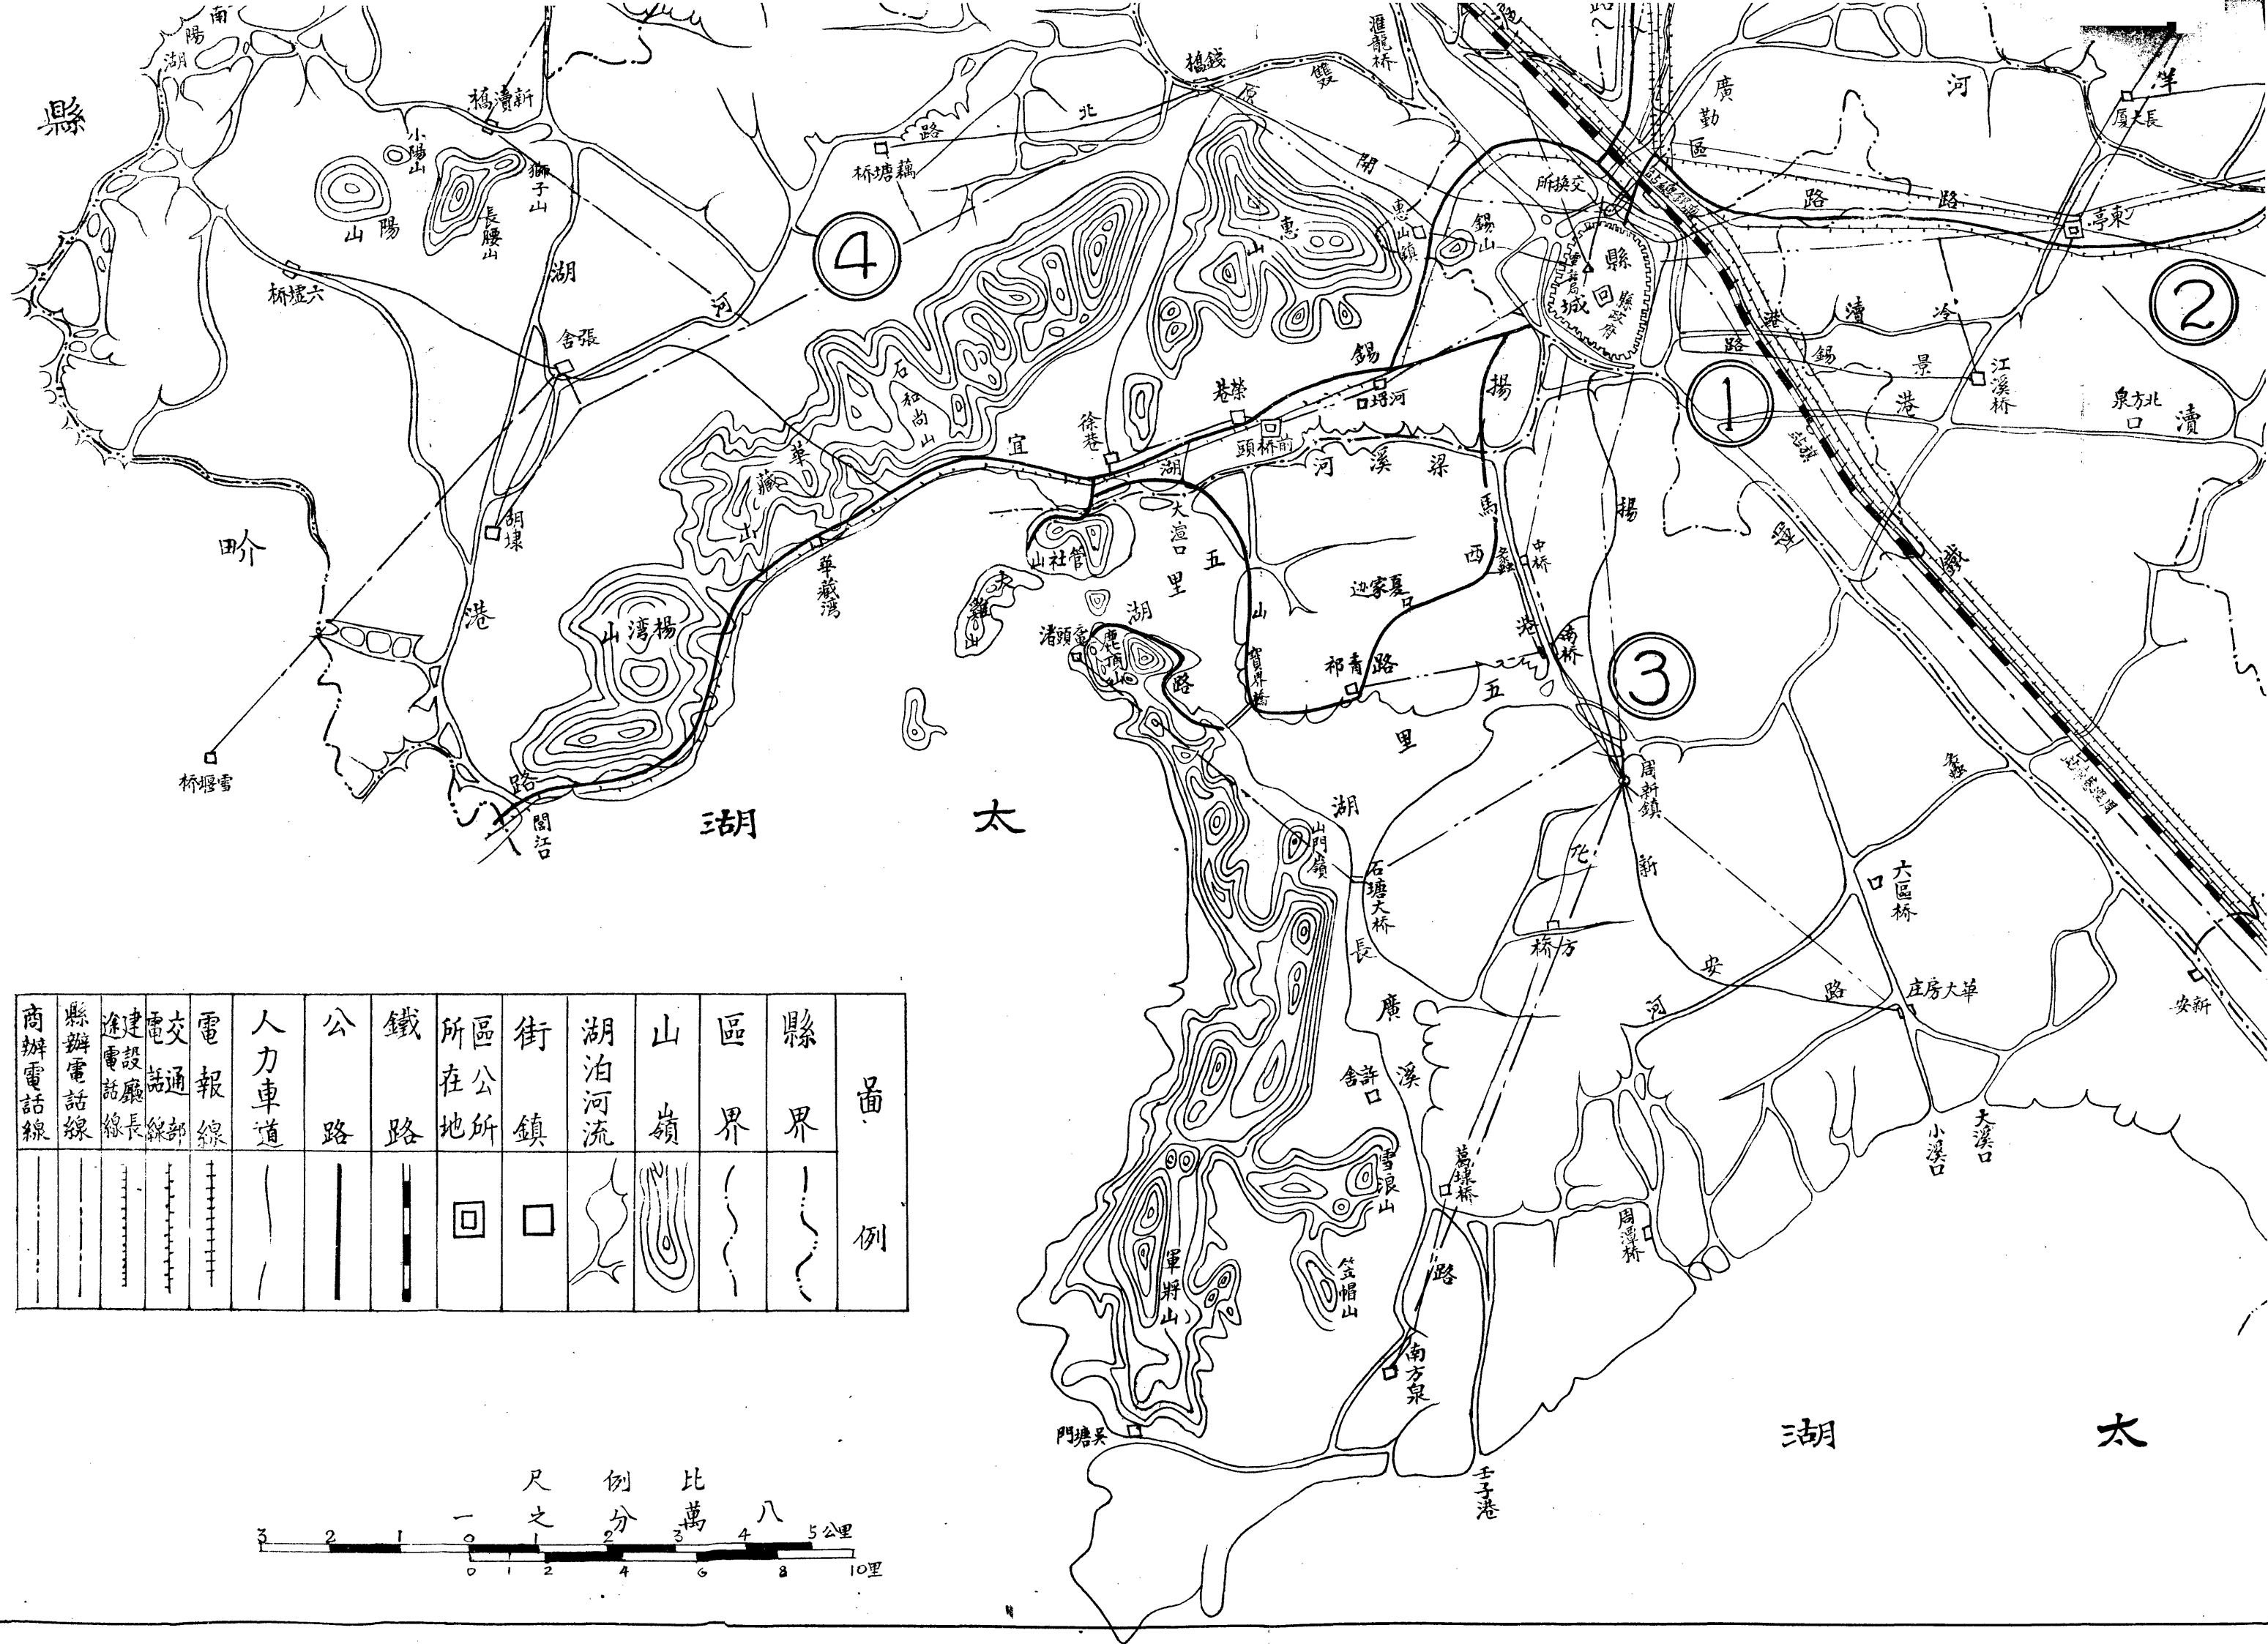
南陽湖

縣

新瀆橋

小陽山

獅子山

長腰山

陽山

錢橋

北路

藕塘桥

雙

開

原

溉龍桥

廣勤區

河

長大廈

交換所

路

路

亭東

④

②

湖

河

六墟桥

張舍

惠山

惠山鎮

錫山

縣城

縣政府

冷

瀆

港

錫

景

江溪桥

北方泉口

瀆

①

石和尚山

禁巷

河埒口

揚

徐巷

前桥頭

宜

湖

梁溪河

胡埭

華藏山

管社山

大渲口

五里湖

馬

西

中桥

夏家边

揚

介田

華藏灣

楊灣山

寶界橋

山

青祁

路

港

蠡桥

③

路

五

里

黿頭渚

鹿頂山

雷埋桥

路

閭江

湖

太

湖

山門嶺

石塘大桥

周新鎮

新

方桥

長

大區桥口

安

河

路

華大房庄

新安

| 商辦電話線 | 縣辦電話線 | 建設廳長途電話線 | 交通部電話線 | 電報線 | 人力車道 | 公路 | 鐵路 | 區公所所在地 | 街鎮 | 湖泊河流 | 山嶺 | 區界 | 縣界 | 圖例 |
|---|---|---|---|---|---|---|---|---|---|---|---|---|---|---|
| | | | | | | | | 回 | 口 | | | | | |

廣

溪

許舍

雪浪山

軍嶂山

笠帽山

葛埭桥

路

周潭桥

小溪口

大溪口

南方泉

吳塘門

太

湖

壬子港

比例尺

八萬分之一

3 2 1 0 1 2 3 4 5公里

0 1 2 4 6 8 10里